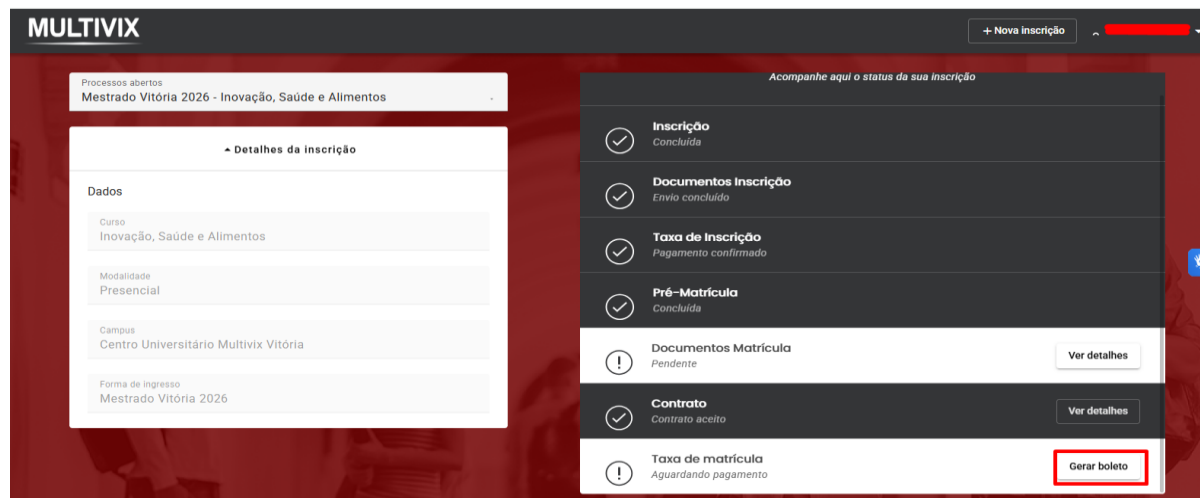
MULTIVIX

+ Nova inscrição

Processos abertos
Mestrado Vitória 2026 - Inovação, Saúde e Alimentos

Detalhes da inscrição

Dados

Curso
Inovação, Saúde e Alimentos

Modalidade
Presencial

Campus
Centro Universitário Multivix Vitória

Forma de ingresso
Mestrado Vitória 2026

Acompanhe aqui o status da sua inscrição

Inscrição
Concluída

Documentos Inscrição
Envio concluído

Taxa de Inscrição
Pagamento confirmado

Pré-Matrícula
Concluída

Documentos Matrícula
Pendente
Ver detalhes

Contrato
Contrato aceito
Ver detalhes

Taxa de matrícula
Aguardando pagamento
Gerar boleto